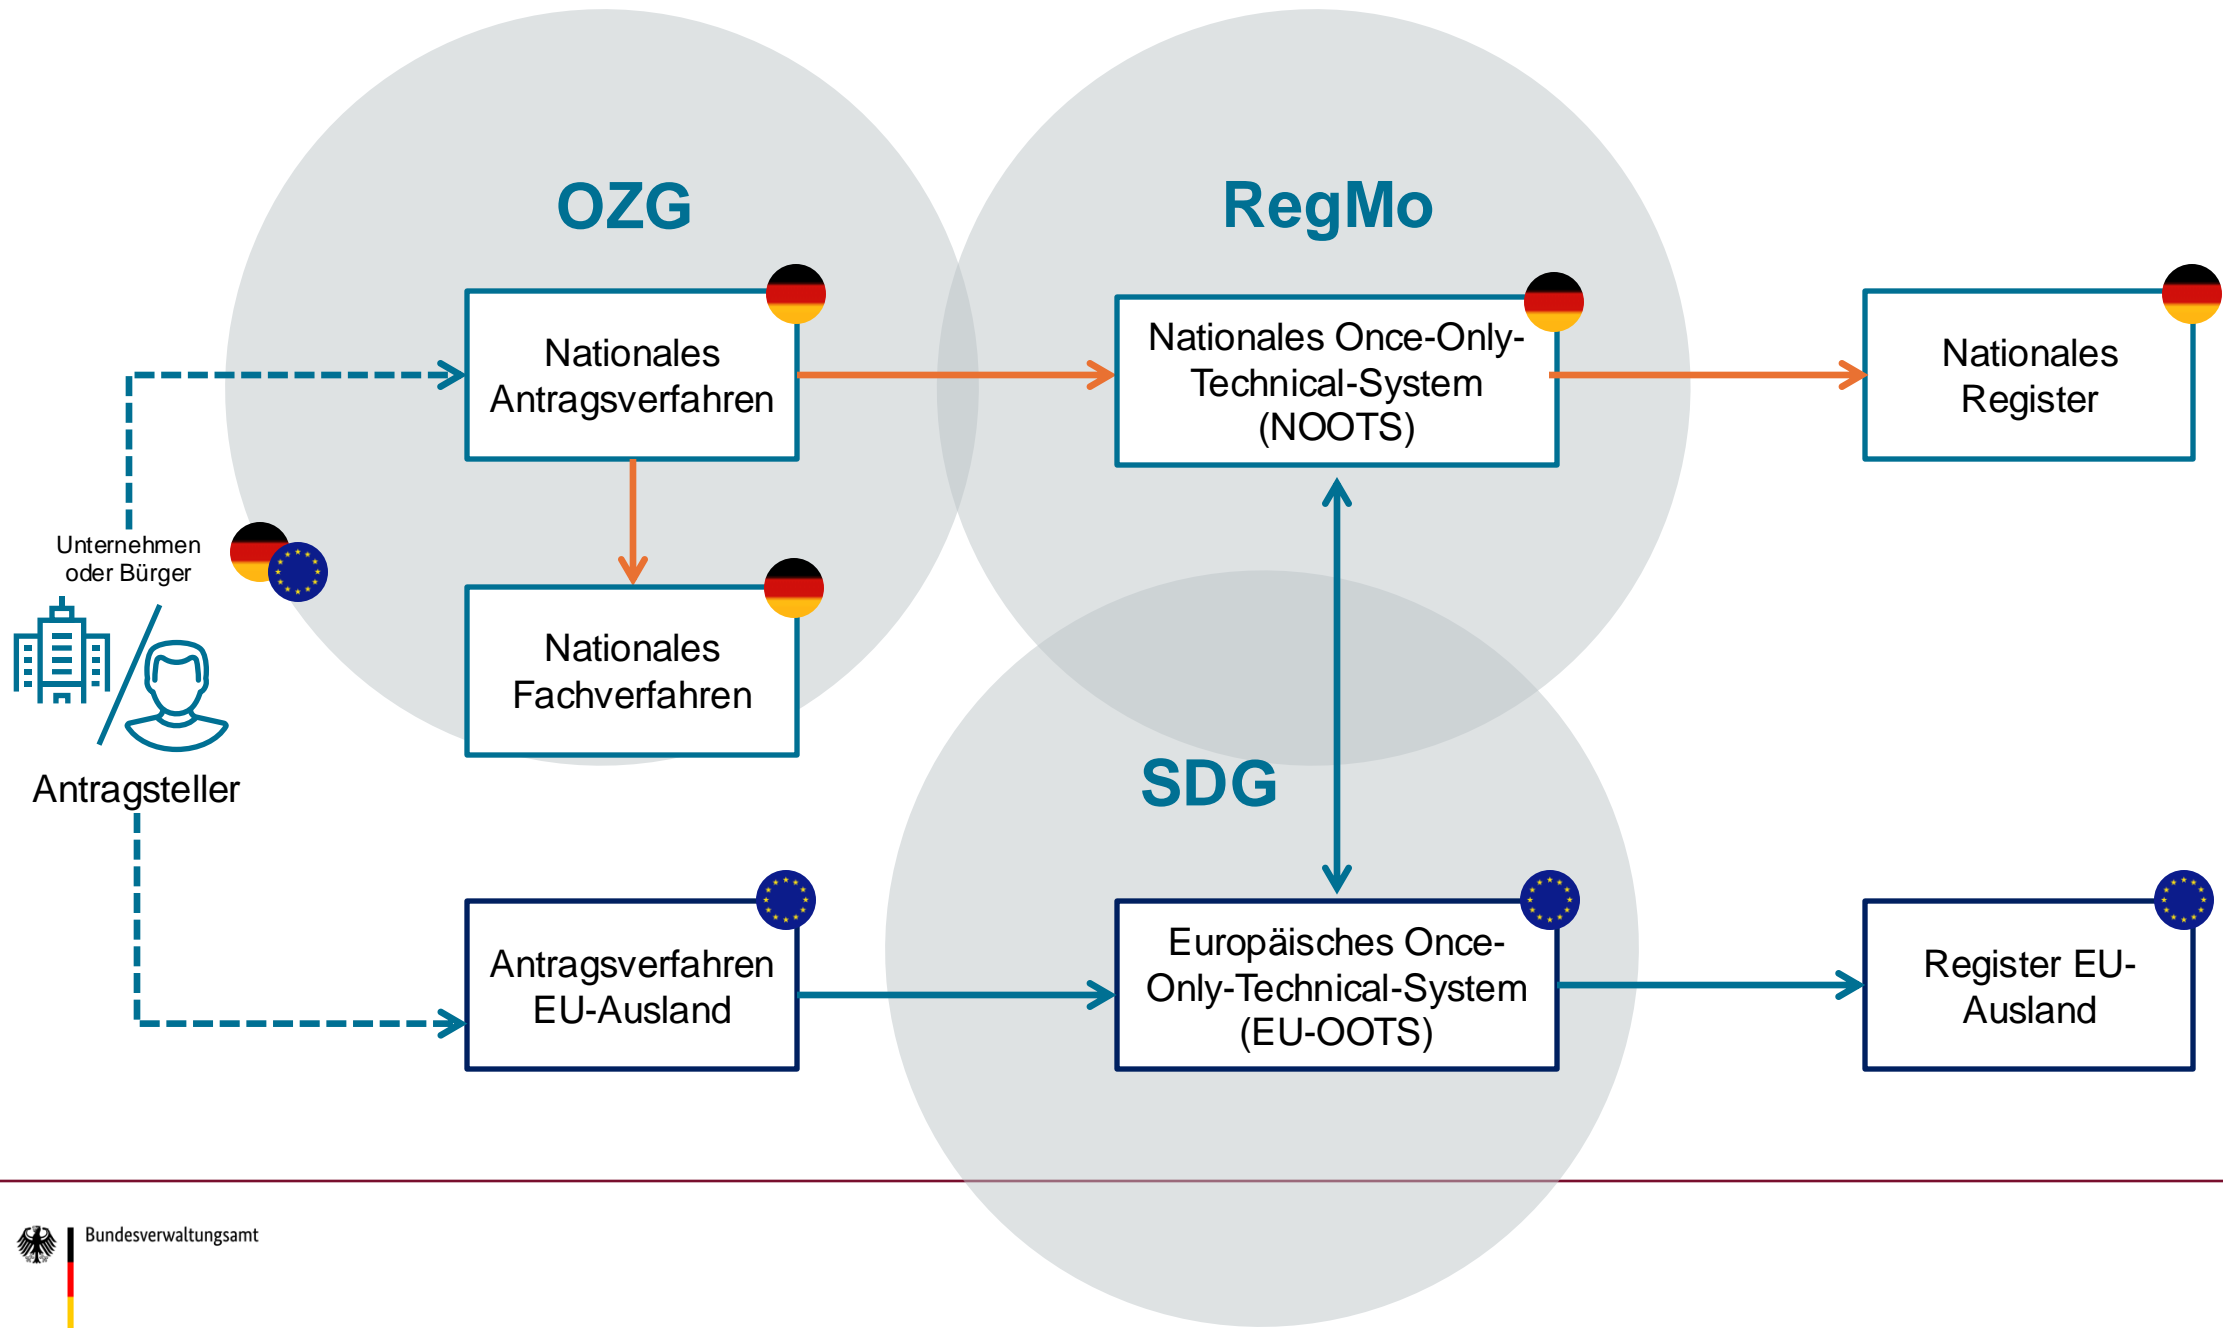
OZG

RegMo

Nationales Antragsverfahren

Nationales Once-Only-Technical-System (NOOTS)

Nationales Register

Unternehmen oder Bürger

Nationales Fachverfahren

Antragsteller

SDG

Antragsverfahren EU-Ausland

Europäisches Once-Only-Technical-System (EU-OOTS)

Register EU-Ausland

Bundesverwaltungsamt